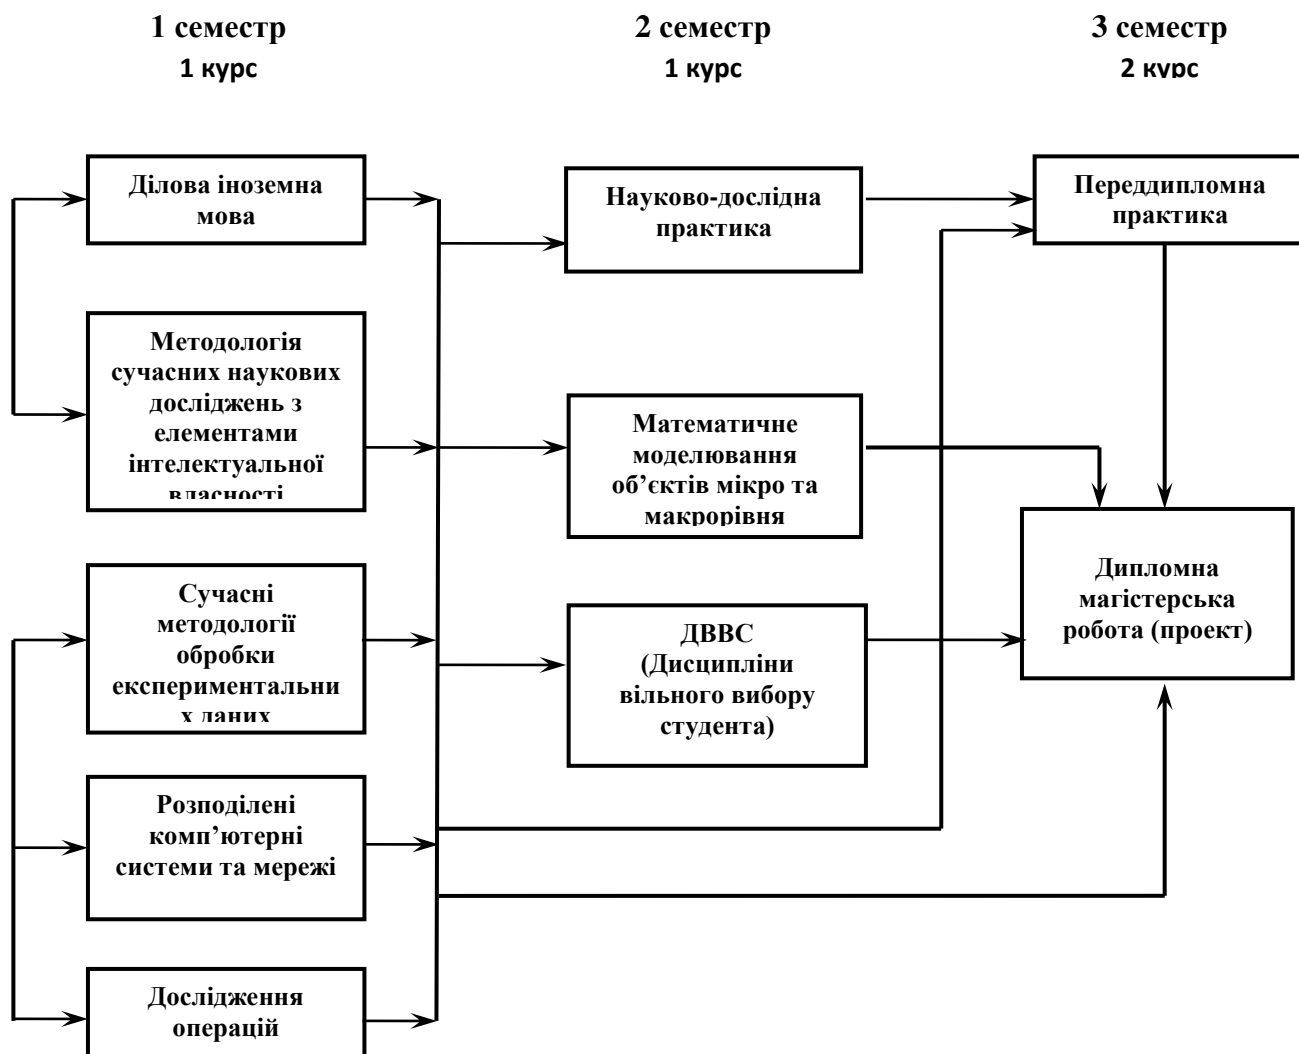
1 семестр
1 курс

2 семестр
1 курс

3 семестр
2 курс

Ділова іноземна мова

Методологія сучасних наукових досліджень з елементами інтелектуальної власності

Сучасні методології обробки експериментальних даних

Розподілені комп'ютерні системи та мережі

Дослідження операцій

Науково-дослідна практика

Математичне моделювання об'єктів мікро та макрорівня

ДВВС (Дисципліни вільного вибору студента)

Переддипломна практика

Дипломна магістерська робота (проект)